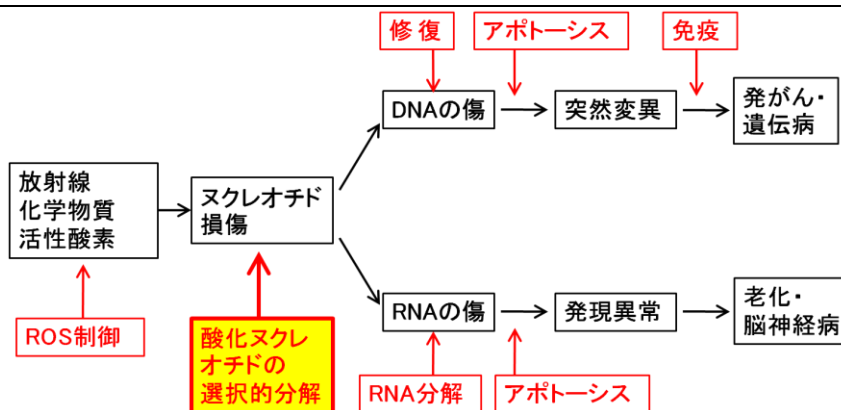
修復

アポトーシス

免疫

DNAの傷

突然変異

発がん・遺伝病

放射線
化学物質
活性酸素

ヌクレオチド損傷

RNAの傷

発現異常

老化・
脳神経病

ROS制御

酸化ヌクレオチドの選択的分解

RNA分解

アポトーシス